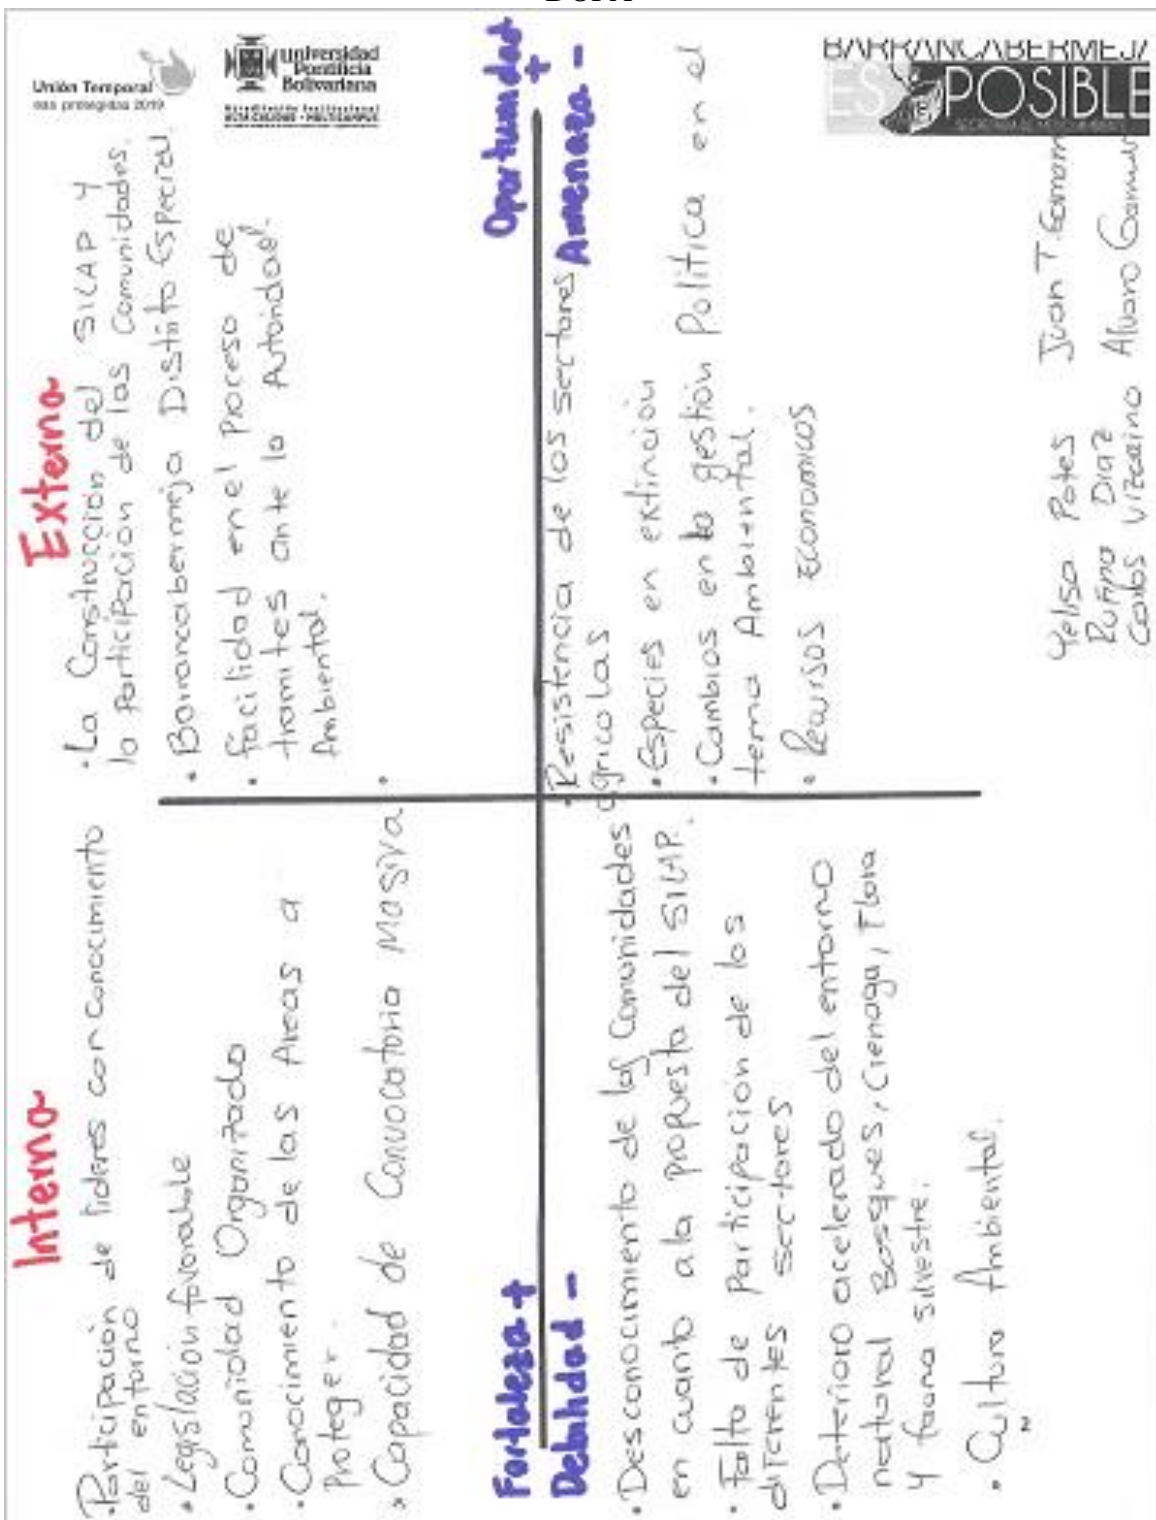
DOFA

Unión Temporal
Universidad Pontificia Bolivariana

BARRANCABERMEJA
ES POSIBLE

Interno

·Participación de lideres con conocimiento del entorno
·Legislación favorable
·Comunidad Organizada
·Conocimiento de las Areas a Proteger.
·Capacidad de Convocatoria Masiva.

Fortaleza +
Debilidad -

·Desconocimiento de las Comunidades en cuanto a la propuesta del SICAP.
·Falta de Participación de los diferentes sectores
·Deterioro acelerado del entorno natural Bosques, Cienaga, Flora y fauna silvestre.
·Cultura Ambiental.

Externo

·La Construcción del SICAP y la participación de las Comunidades.
·Barrancabermeja Distrito Especial
·facilidad en el proceso de tramites ante la Autoridad Ambiental.
·

Oportunidad +
Amenaza -

Resistencia de los sectores agricolas
·Especies en extinción
·Cambios en la gestión Politica en el tema Ambiental.
·Recursos Economicos

Yelisa Potes
Rubino Diaz
Carlos Vizcaino
Juan T. Gomez
Alvaro Gomez